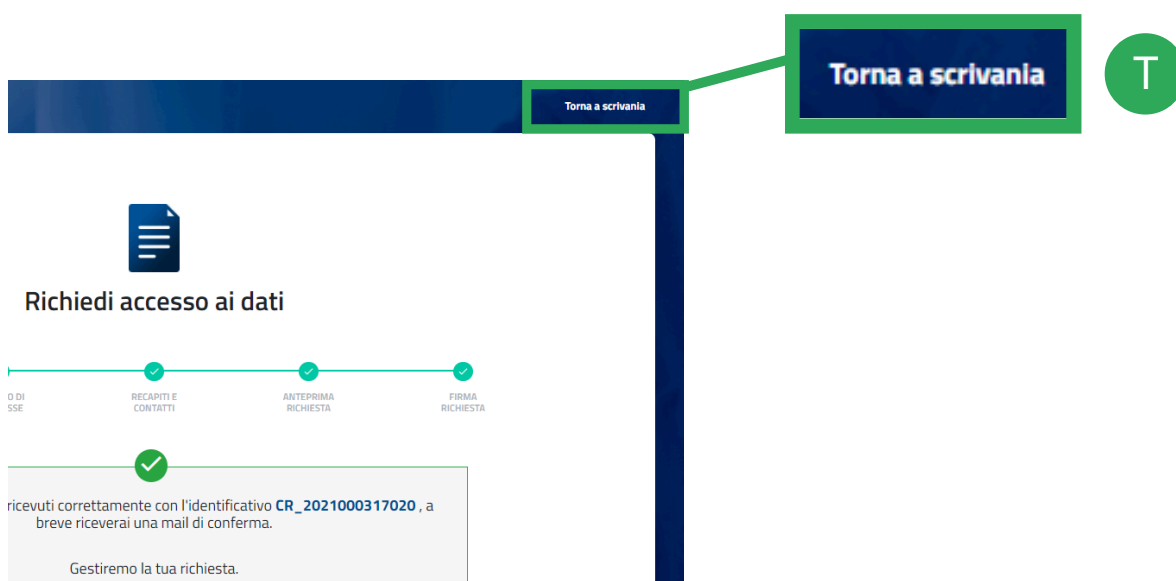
Torna a scrivania

Torna a scrivania

T

Richiedi accesso ai dati

O DI
SSE

RECAPITI E
CONTATTI

ANTEPRIMA
RICHIESTA

FIRMA
RICHIESTA

ricevuti correttamente con l'identificativo **CR_2021000317020** , a breve riceverai una mail di conferma.

Gestiremo la tua richiesta.